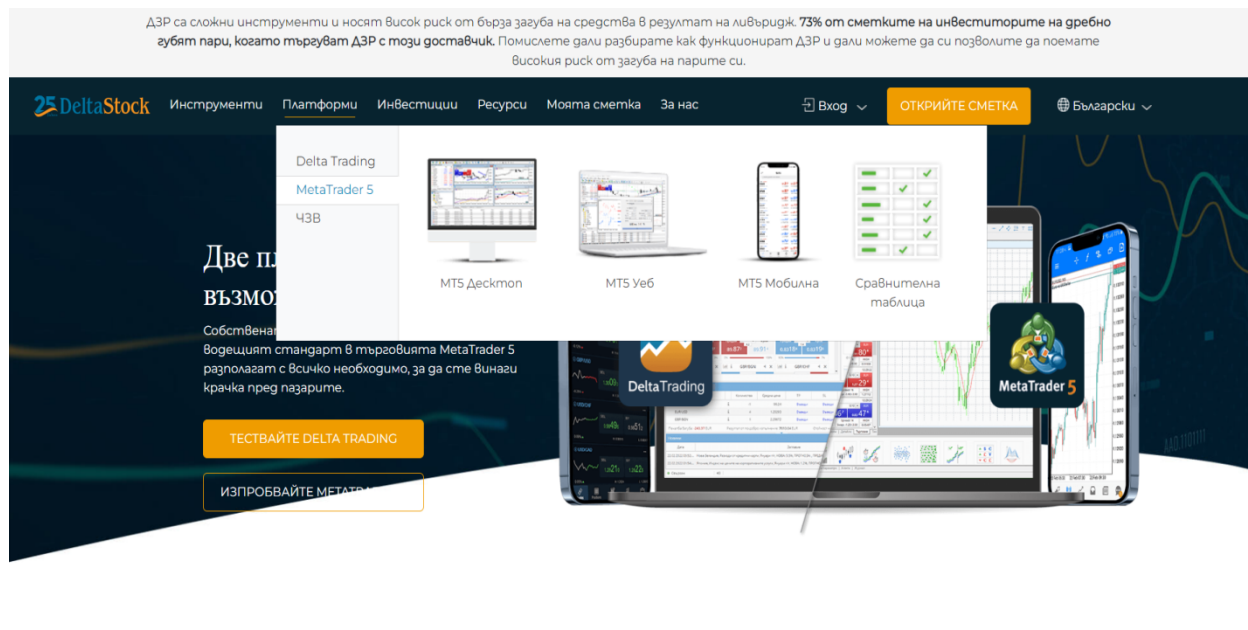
ДЗР са сложни инструменти и носят висок риск от бърза загуба на средства в резултат на ливъридж. 73% от сметките на инвеститорите на дребно губят пари, когато търгуват ДЗР с този доставчик. Помислете дали разбирате как функционират ДЗР и дали можете да си позволите да поемате високия риск от загуба на парите си.

25 DeltaStock Инструменти Платформи Инвестиции Ресурси Моята сметка За нас Вход ОТКРИЙТЕ СМЕТКА Български

Delta Trading
MetaTrader 5
ЧЗВ

MT5 Десктоп
MT5 Уеб
MT5 Мобилна
Сравнителна таблица

Две пл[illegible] възмо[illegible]

Собствена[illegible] водещият стандарт в търговията MetaTrader 5 разполагат с всичко необходимо, за да сте винаги крачка пред пазарите.

ТЕСТВАЙТЕ DELTA TRADING

ИЗПРОБВАЙТЕ МЕТАТР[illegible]

DeltaTrading
MetaTrader 5